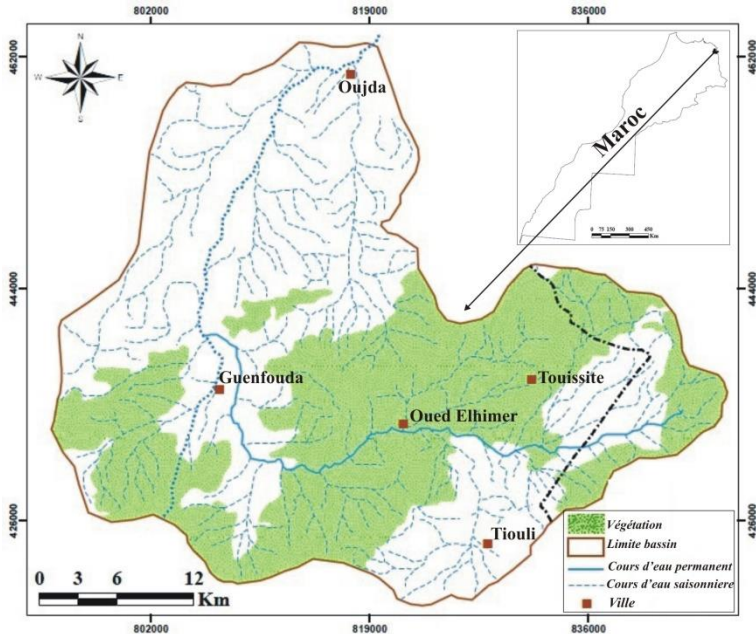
802000
819000
836000
462000
462000
444000
444000
426000
426000
N
W
E
S
Oujda
Maroc
0 75 150 300 450 Km
Guenfouda
Touissite
Oued Elhimer
Tiouli
0 3 6 12 Km
Végétation
Limite bassin
Cours d'eau permanent
Cours d'eau saisonniere
Ville
802000
819000
836000